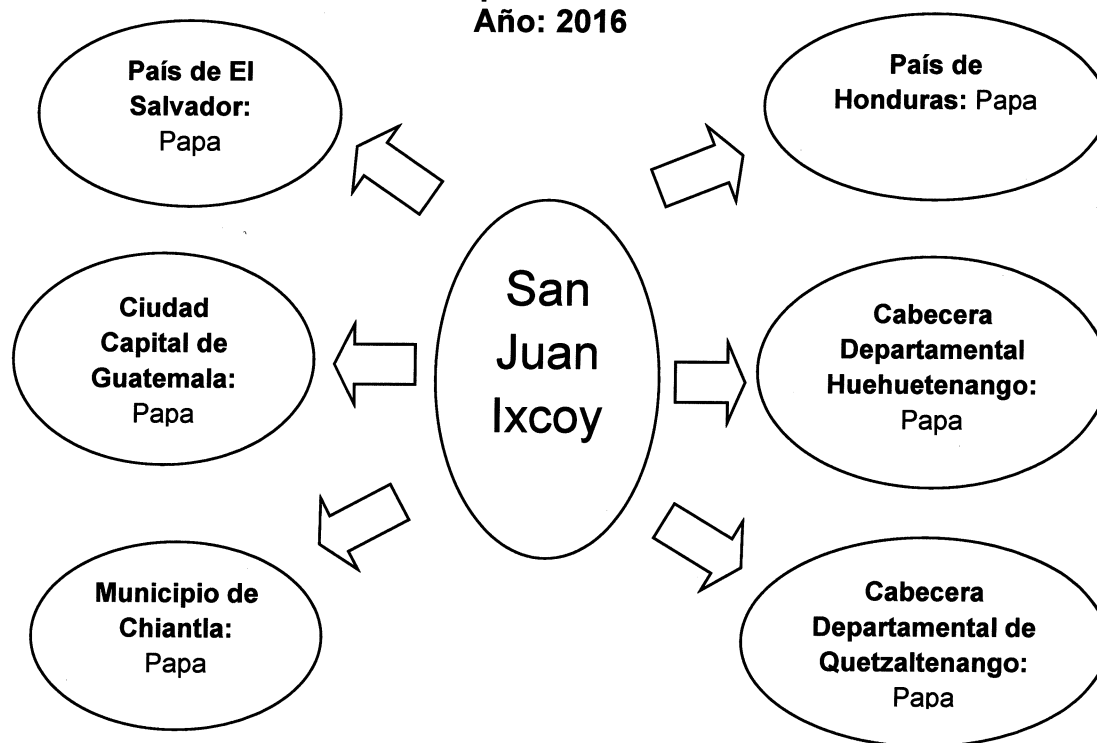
Año: 2016

País de El Salvador: Papa

País de Honduras: Papa

San Juan Ixcoy

Ciudad Capital de Guatemala: Papa

Cabecera Departamental Huehuetenango: Papa

Municipio de Chiantla: Papa

Cabecera Departamental de Quetzaltenango: Papa